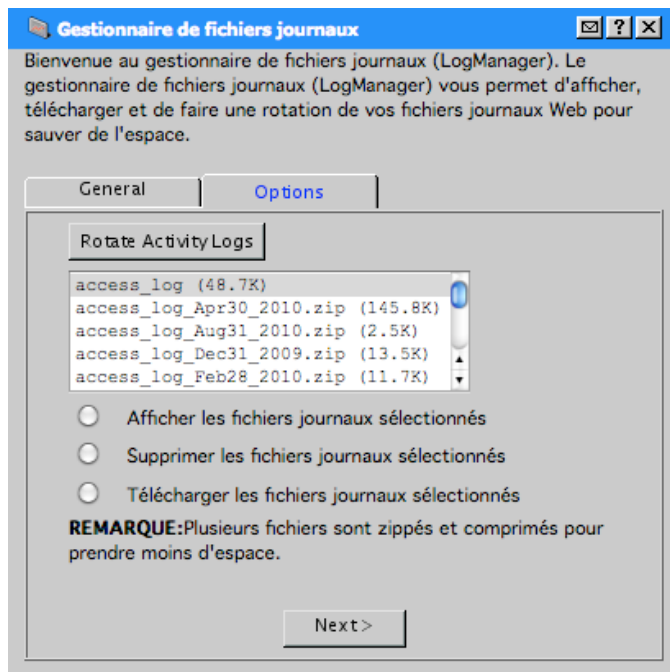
Gestionnaire de fichiers journaux

?

Bienvenue au gestionnaire de fichiers journaux (LogManager). Le gestionnaire de fichiers journaux (LogManager) vous permet d'afficher, télécharger et de faire une rotation de vos fichiers journaux Web pour sauver de l'espace.

General

Options

Rotate Activity Logs

access_log (48.7K)
access_log_Apr30_2010.zip (145.8K)
access_log_Aug31_2010.zip (2.5K)
access_log_Dec31_2009.zip (13.5K)
access_log_Feb28_2010.zip (11.7K)

Afficher les fichiers journaux sélectionnés

Supprimer les fichiers journaux sélectionnés

Télécharger les fichiers journaux sélectionnés

REMARQUE:Plusieurs fichiers sont zippés et comprimés pour prendre moins d'espace.

Next >